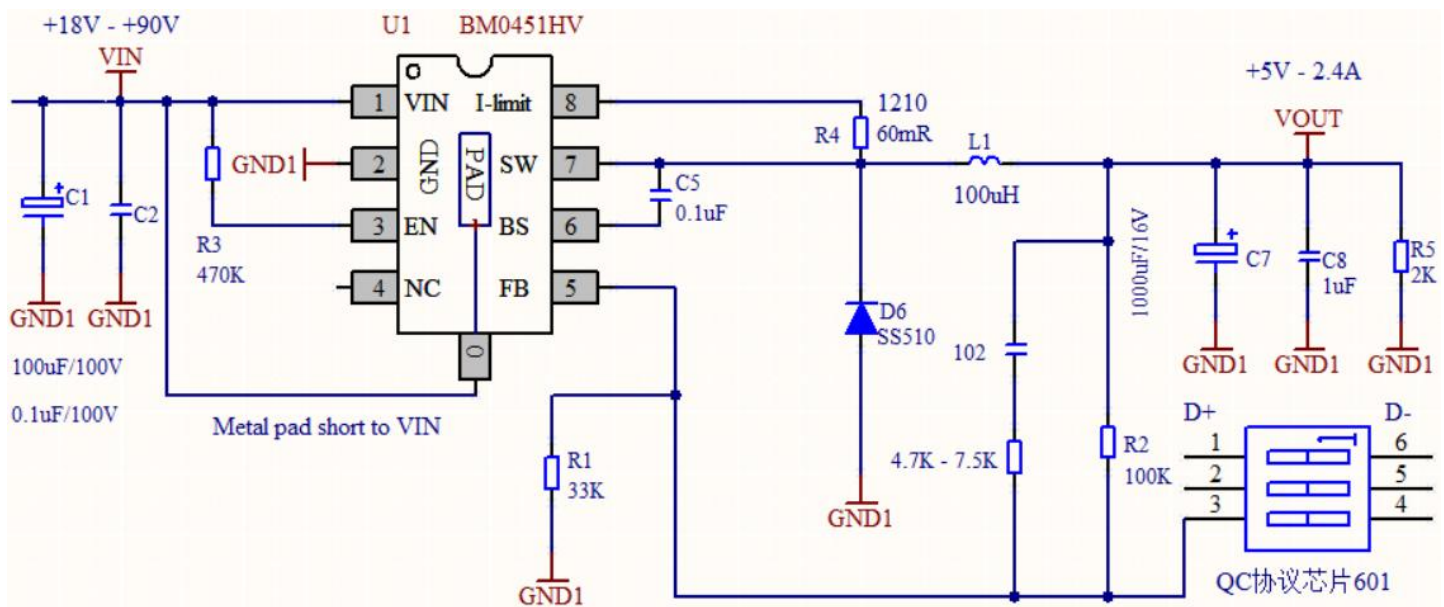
+18V - +90V
VIN
U1
BM0451HV
1 VIN
2
3 EN
4 NC
GND
PAD
I-limit 8
SW 7
BS 6
FB 5
0
C1
C2
GND1
GND1
100uF/100V
0.1uF/100V
GND1
R3
470K
Metal pad short to VIN
C5
0.1uF
1210
R4
60mR
L1
100uH
D6
SS510
GND1
102
4.7K - 7.5K
1000uF/16V
R2
100K
R1
33K
GND1
+5V - 2.4A
VOUT
C7
C8
1uF
R5
2K
GND1
GND1
GND1
D+
D-
1
2
3
6
5
4
QC协议芯片601